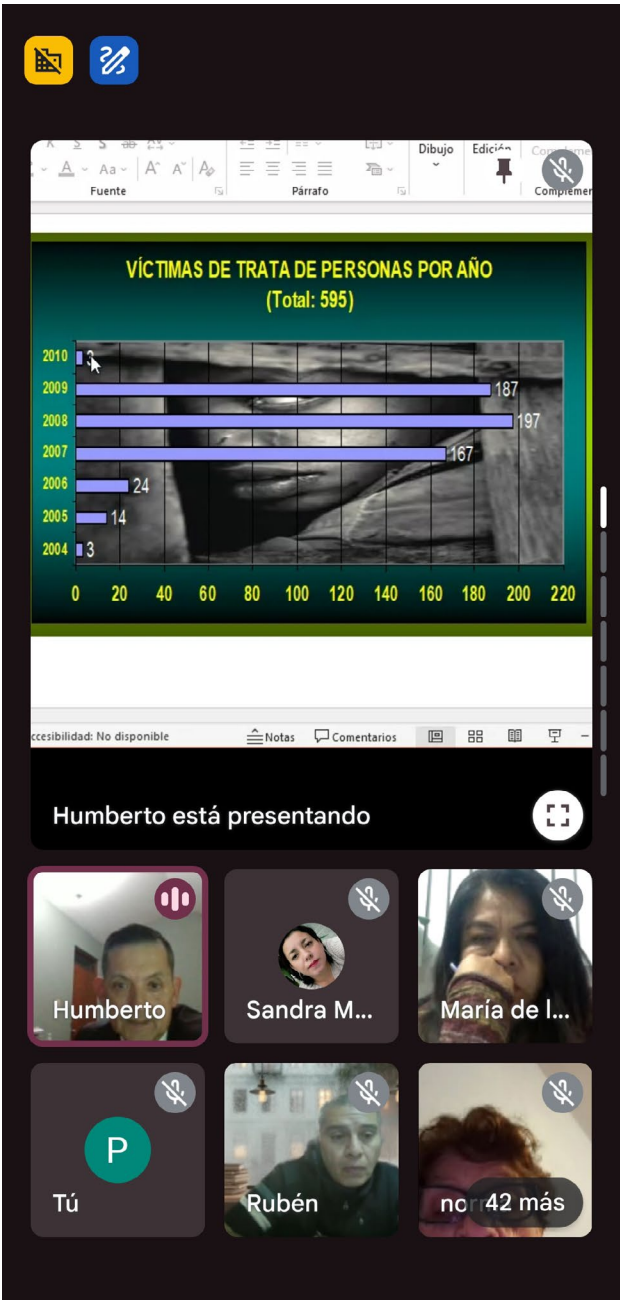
Fuente Párrafo Dibujo Edición Complemer

VÍCTIMAS DE TRATA DE PERSONAS POR AÑO
(Total: 595)

| Año | Víctimas |
|---|---|
| 2010 | 3 |
| 2009 | 187 |
| 2008 | 197 |
| 2007 | 167 |
| 2006 | 24 |
| 2005 | 14 |
| 2004 | 3 |

0 20 40 60 80 100 120 140 160 180 200 220

ccesibilidad: No disponible Notas Comentarios

Humberto está presentando

Humberto
Sandra M...
María de l...
P
Tú
Rubén
nor
42 más